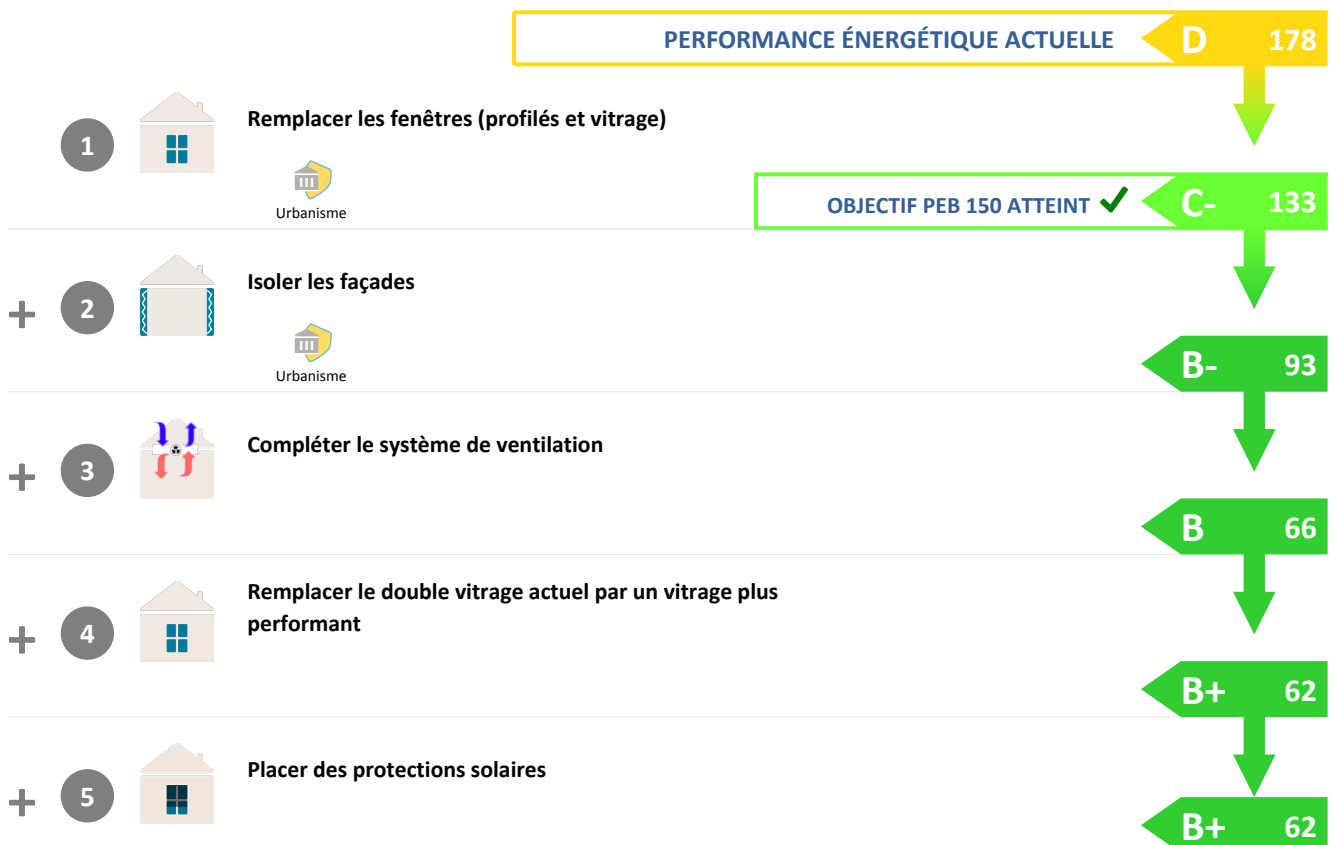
PERFORMANCE ÉNERGÉTIQUE ACTUELLE D 178

1 Remplacer les fenêtres (profilés et vitrage)

Urbanisme

OBJECTIF PEB 150 ATTEINT ✔ C- 133

+ 2 Isoler les façades

Urbanisme

B- 93

+ 3 Compléter le système de ventilation

B 66

+ 4 Remplacer le double vitrage actuel par un vitrage plus performant

B+ 62

+ 5 Placer des protections solaires

B+ 62